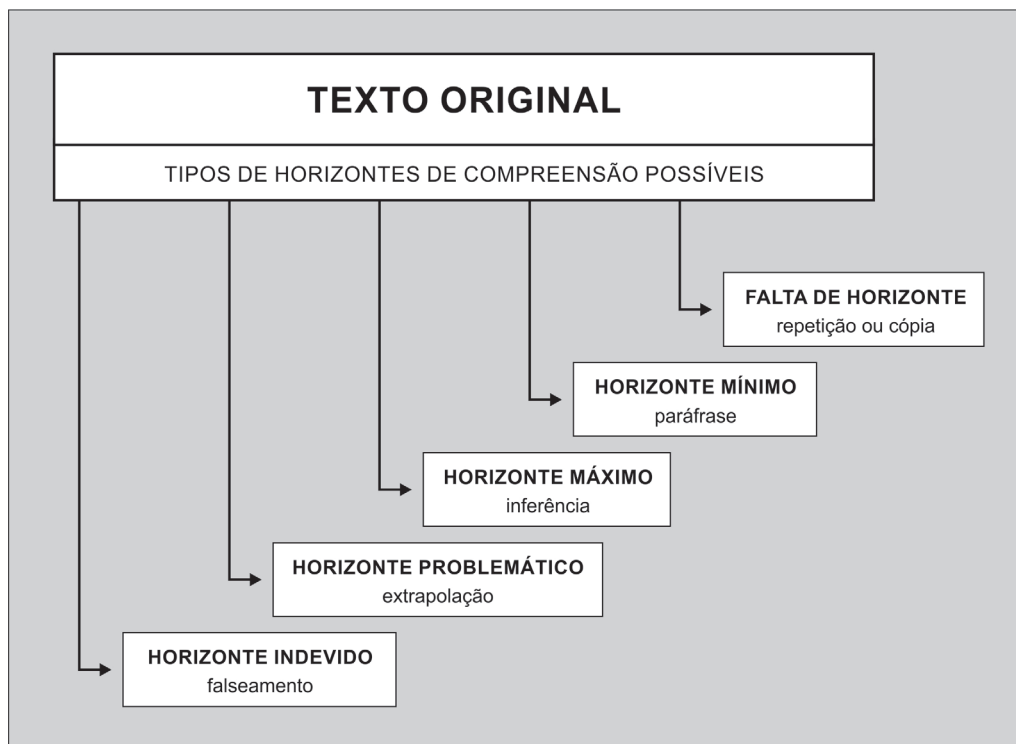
TEXTO ORIGINAL

TIPOS DE HORIZONTES DE COMPREENSÃO POSSÍVEIS

FALTA DE HORIZONTE
repetição ou cópia

HORIZONTE MÍNIMO
paráfrase

HORIZONTE MÁXIMO
inferência

HORIZONTE PROBLEMÁTICO
extrapolação

HORIZONTE INDEVIDO
falseamento